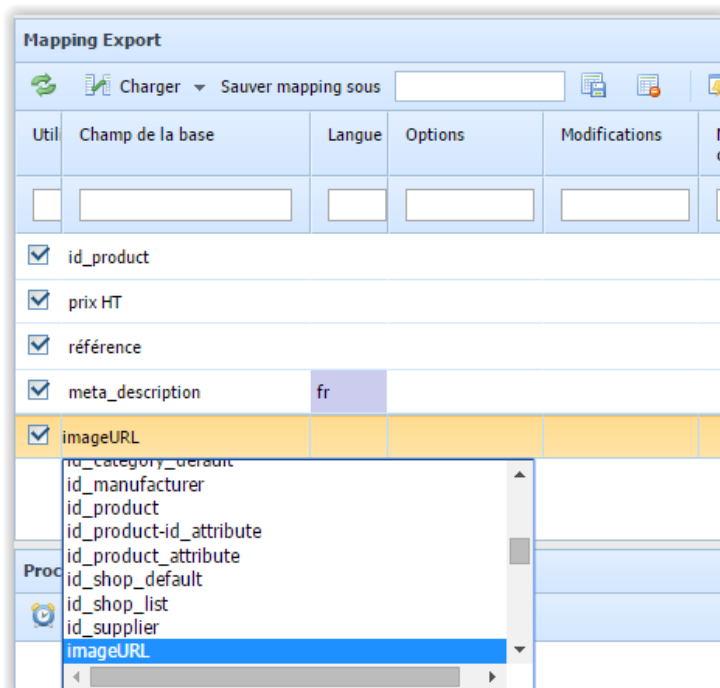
Mapping Export

Charger Sauver mapping sous

| Util | Champ de la base | Langue | Options | Modifications |
|---|---|---|---|---|
| | | | | |
| ☑ | id_product | | | |
| ☑ | prix HT | | | |
| ☑ | référence | | | |
| ☑ | meta_description | fr | | |
| ☑ | imageURL | | | |

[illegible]
id_manufacturer
id_product
id_product-id_attribute
id_product_attribute
id_shop_default
id_shop_list
id_supplier
imageURL

Proc